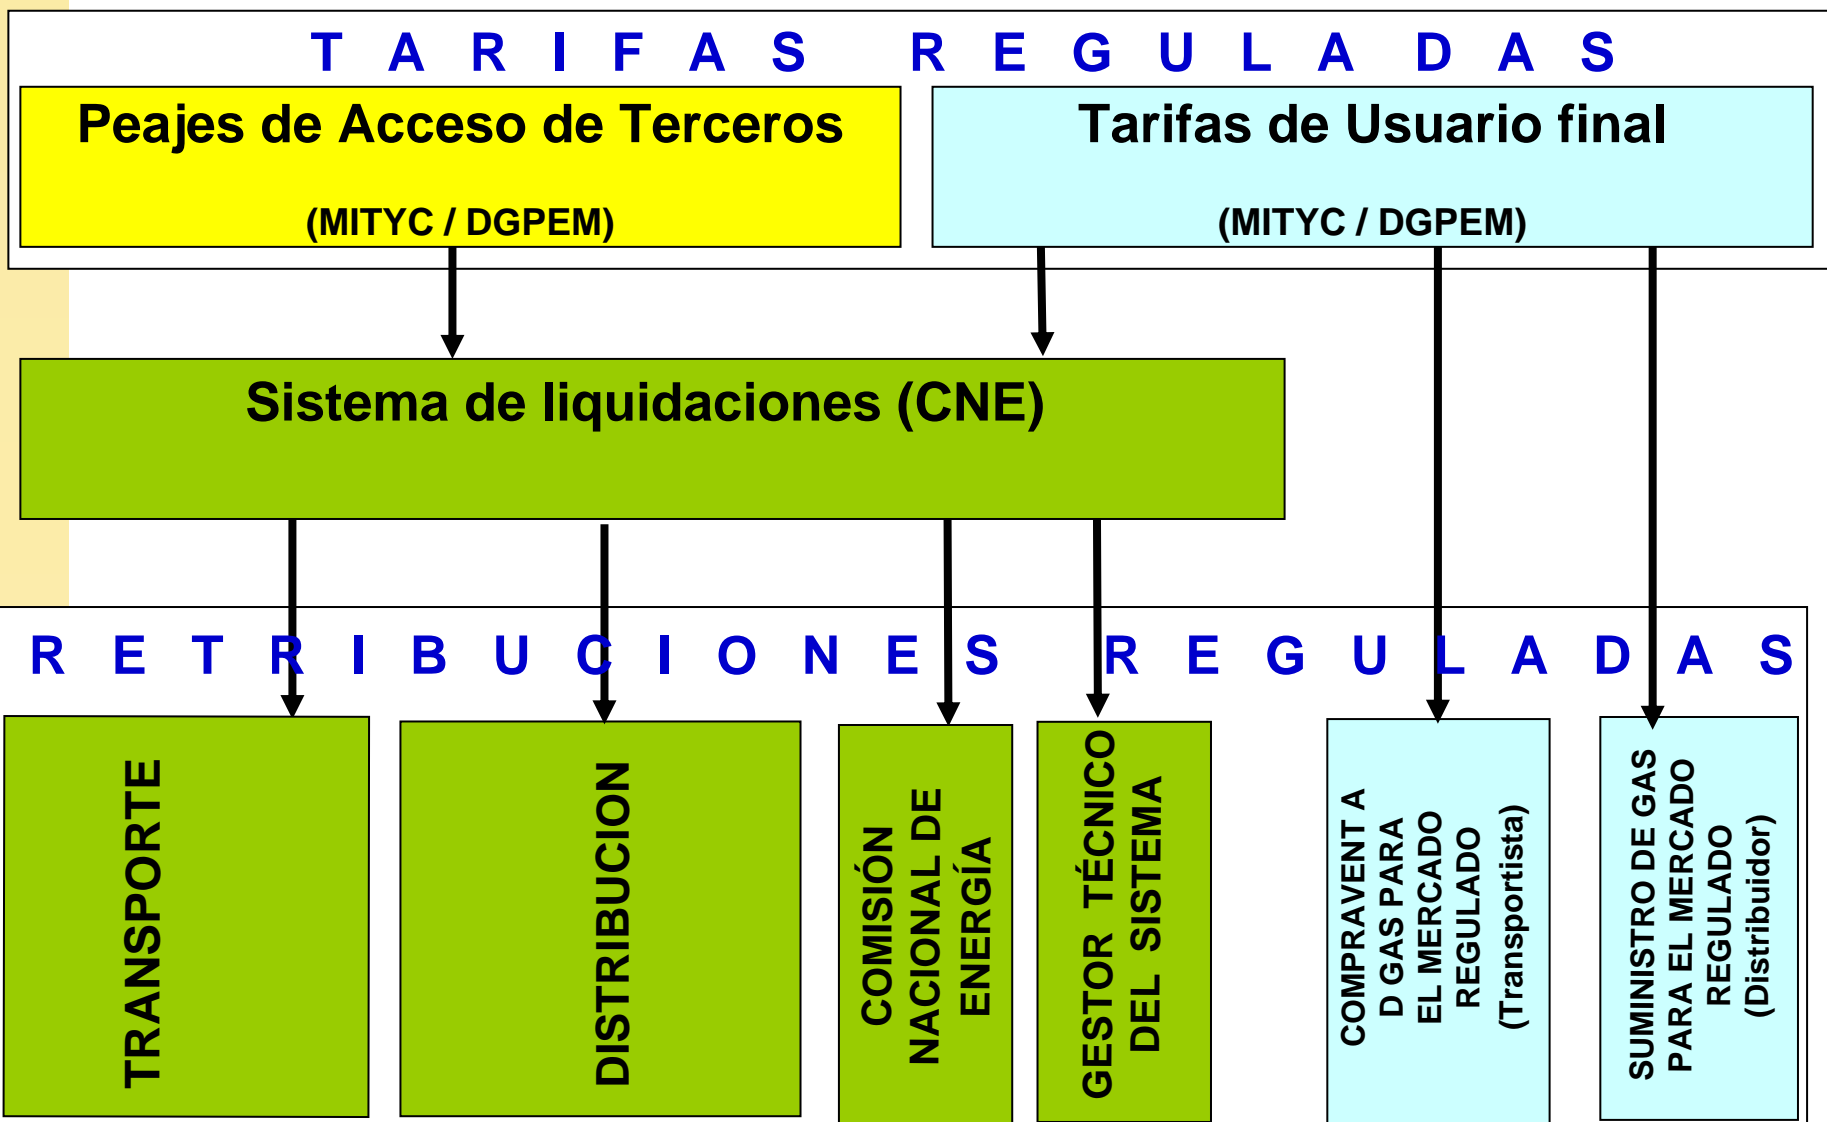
T A R I F A S R E G U L A D A S

Peajes de Acceso de Terceros
(MITYC / DGPEM)

Tarifas de Usuario final
(MITYC / DGPEM)

Sistema de liquidaciones (CNE)

R E T R I B U C I O N E S R E G U L A D A S

TRANSPORTE

DISTRIBUCION

COMISIÓN NACIONAL DE ENERGÍA

GESTOR TÉCNICO DEL SISTEMA

COMPRAVENTA D GAS PARA EL MERCADO REGULADO (Transportista)

SUMINISTRO DE GAS PARA EL MERCADO REGULADO (Distribuidor)